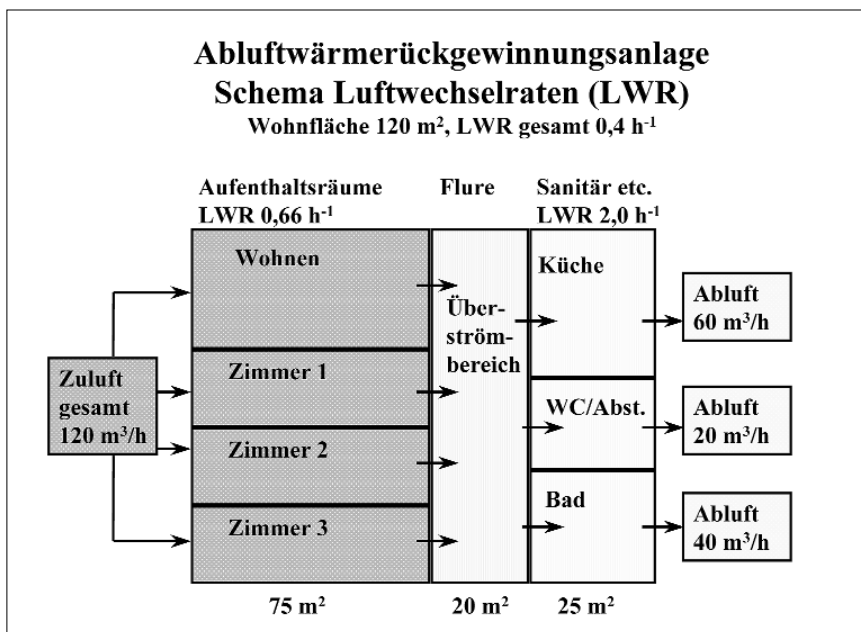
Abluftwärmerückgewinnungsanlage
Schema Luftwechselraten (LWR)
Wohnfläche 120 $m^2$, LWR gesamt 0,4 $h^{-1}$

Aufenthaltsräume LWR 0,66 $h^{-1}$

Flure

Sanitär etc. LWR 2,0 $h^{-1}$

Wohnen

Zimmer 1

Zimmer 2

Zimmer 3

Zuluft gesamt 120 $m^3/h$

Überströmbereich

Küche

WC/Abst.

Bad

Abluft 60 $m^3/h$

Abluft 20 $m^3/h$

Abluft 40 $m^3/h$

75 $m^2$

20 $m^2$

25 $m^2$